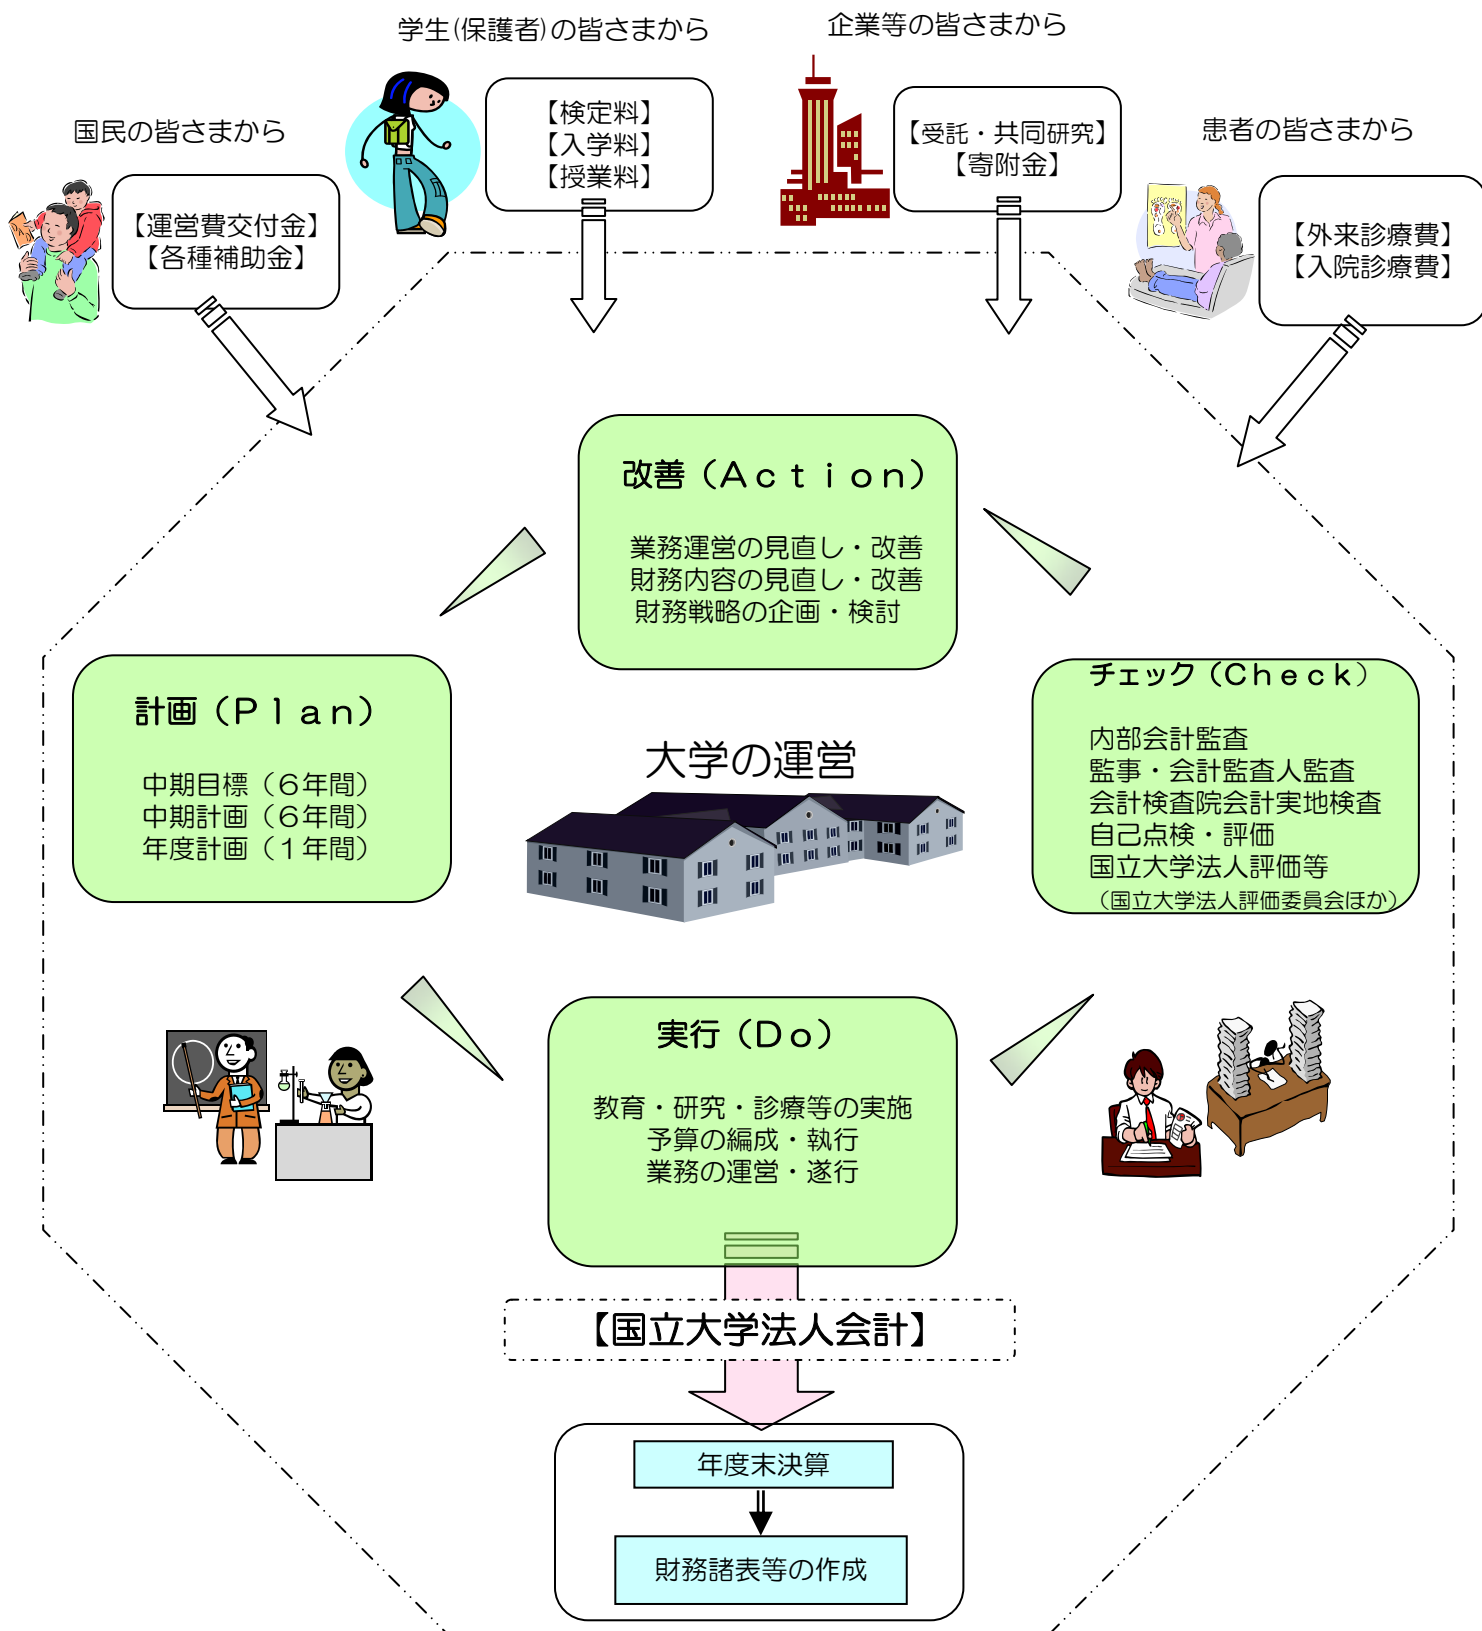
学生(保護者)の皆さまから

企業等の皆さまから

国民の皆さまから

患者の皆さまから

【検定料】
【入学料】
【授業料】

【受託・共同研究】
【寄附金】

【運営費交付金】
【各種補助金】

【外来診療費】
【入院診療費】

改善（Ａｃｔｉｏｎ）

業務運営の見直し・改善
財務内容の見直し・改善
財務戦略の企画・検討

計画（Ｐｌａｎ）

中期目標（６年間）
中期計画（６年間）
年度計画（１年間）

大学の運営

チェック（Ｃｈｅｃｋ）

内部会計監査
監事・会計監査人監査
会計検査院会計実地検査
自己点検・評価
国立大学法人評価等
（国立大学法人評価委員会ほか）

実行（Ｄｏ）

教育・研究・診療等の実施
予算の編成・執行
業務の運営・遂行

【国立大学法人会計】

年度末決算

財務諸表等の作成